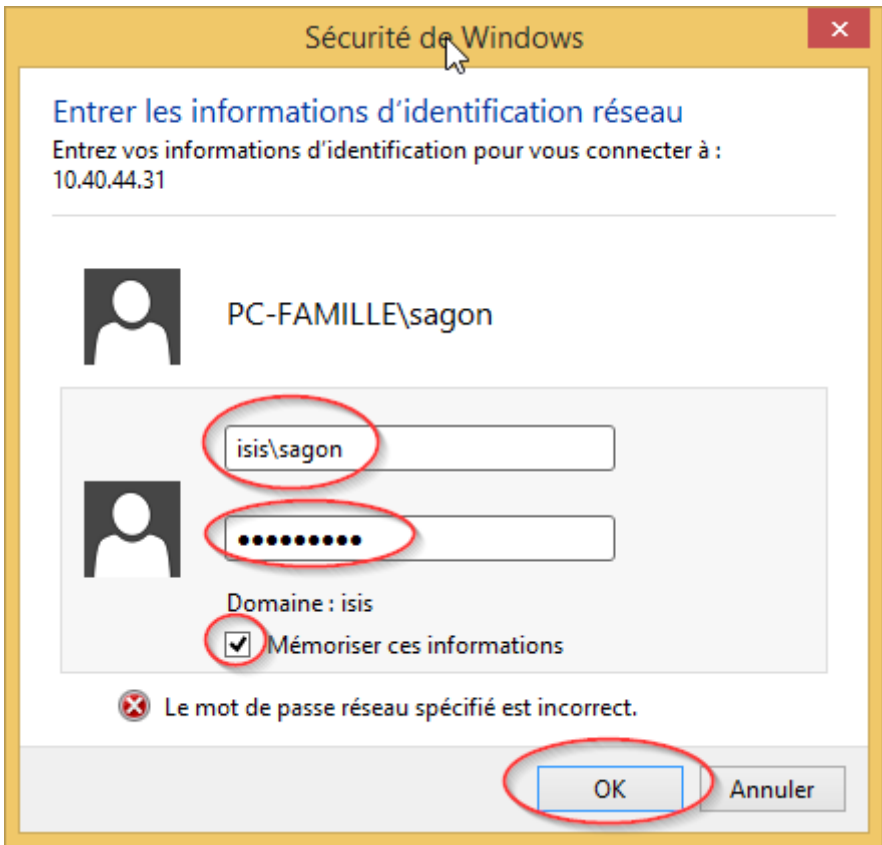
Sécurité de Windows

Entrer les informations d'identification réseau
Entrez vos informations d'identification pour vous connecter à : 10.40.44.31

PC-FAMILLE\sagon

isis\sagon

●●●●●●●●●

Domaine : isis
Mémoriser ces informations

Le mot de passe réseau spécifié est incorrect.

OK
Annuler